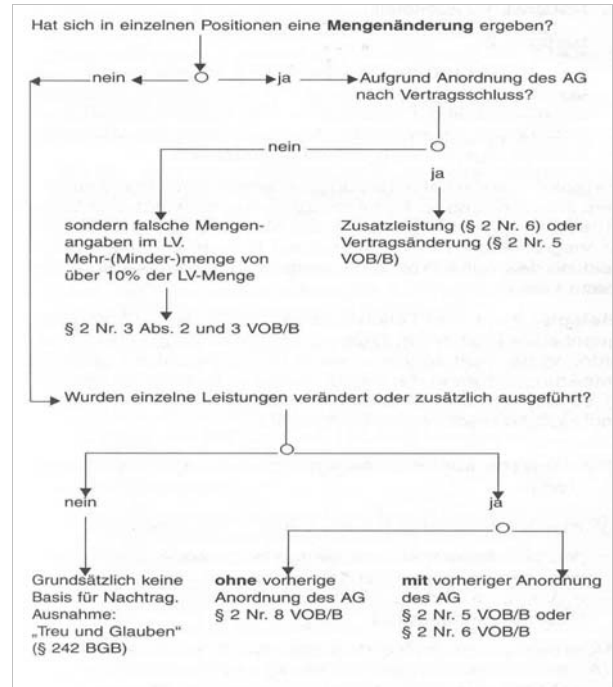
Hat sich in einzelnen Positionen eine **Mengenänderung** ergeben?

nein

ja

Aufgrund Anordnung des AG nach Vertragsschluss?

nein

ja

sondern falsche Mengenangaben im LV. Mehr-(Minder-)menge von über 10% der LV-Menge

Zusatzleistung (§ 2 Nr. 6) oder Vertragsänderung (§ 2 Nr. 5 VOB/B)

§ 2 Nr. 3 Abs. 2 und 3 VOB/B

Wurden einzelne Leistungen verändert oder zusätzlich ausgeführt?

nein

ja

Grundsätzlich keine Basis für Nachtrag. Ausnahme: „Treu und Glauben" (§ 242 BGB)

**ohne** vorherige Anordnung des AG § 2 Nr. 8 VOB/B

**mit** vorheriger Anordnung des AG § 2 Nr. 5 VOB/B oder § 2 Nr. 6 VOB/B